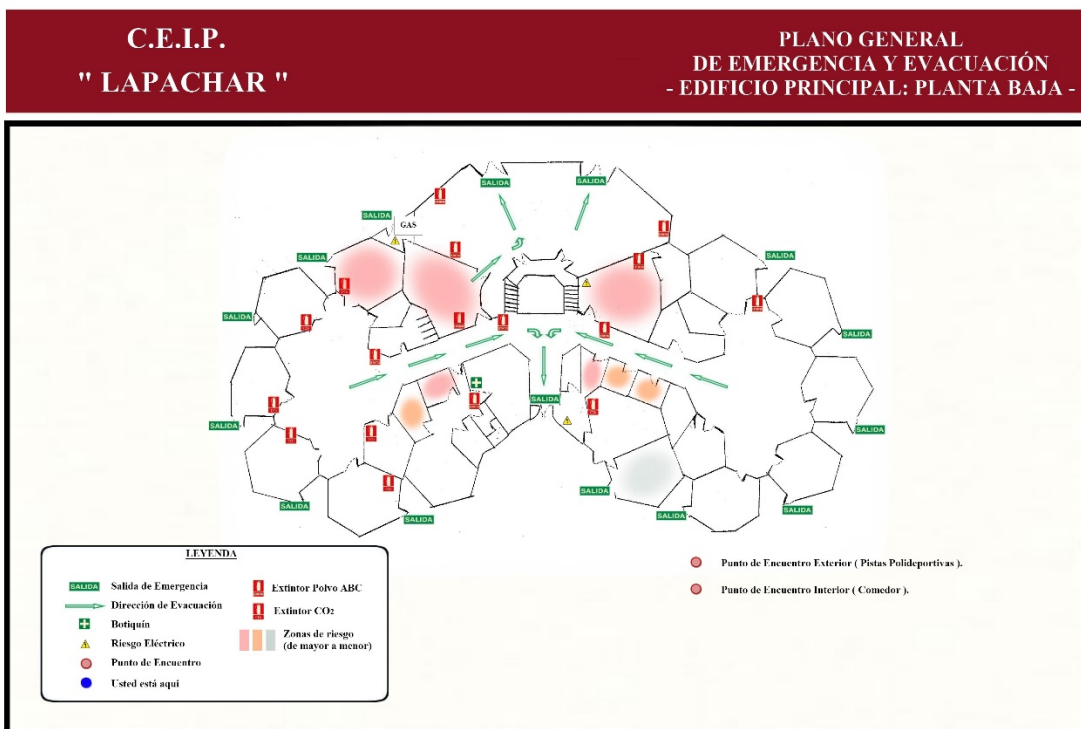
C.E.I.P.
" LAPACHAR "

PLANO GENERAL
DE EMERGENCIA Y EVACUACIÓN
- EDIFICIO PRINCIPAL: PLANTA BAJA -

SALIDA
SALIDA
SALIDA
GAS
SALIDA
SALIDA
SALIDA
SALIDA
SALIDA
SALIDA
SALIDA
SALIDA
SALIDA
SALIDA
SALIDA
SALIDA
SALIDA

LEYENDA
SALIDA Salida de Emergencia
Dirección de Evacuación
Botiquín
Riesgo Eléctrico
Punto de Encuentro
Usted está aquí
Extintor Polvo ABC
Extintor CO2
Zonas de riesgo (de mayor a menor)

Punto de Encuentro Exterior ( Pistas Polideportivas ).
Punto de Encuentro Interior ( Comedor ).